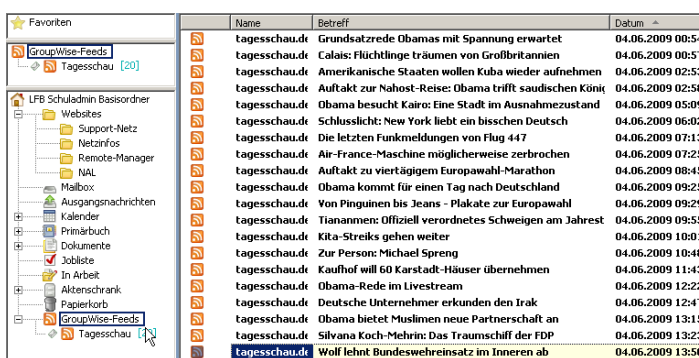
Favoriten

GroupWise-Feeds
Tagesschau [20]

LFB Schuladmin Basisordner
Websites
Support-Netz
Netzinfos
Remote-Manager
NAL
Mailbox
Ausgangsnachrichten
Kalender
Primärbuch
Dokumente
Jobliste
In Arbeit
Aktenschrank
Papierkorb
GroupWise-Feeds
Tagesschau [2

| Name | Betreff | Datum |
|---|---|---|
| tagesschau.de | Grundsatzrede Obamas mit Spannung erwartet | 04.06.2009 00:5 |
| tagesschau.de | Calais: Flüchtlinge träumen von Großbritannien | 04.06.2009 00:5 |
| tagesschau.de | Amerikanische Staaten wollen Kuba wieder aufnehmen | 04.06.2009 02:5 |
| tagesschau.de | Auftakt zur Nahost-Reise: Obama trifft saudischen Köni | 04.06.2009 02:5 |
| tagesschau.de | Obama besucht Kairo: Eine Stadt im Ausnahmezustand | 04.06.2009 05:0 |
| tagesschau.de | Schlusslicht: New York liebt ein bisschen Deutsch | 04.06.2009 06:0 |
| tagesschau.de | Die letzten Funkmeldungen von Flug 447 | 04.06.2009 07:1 |
| tagesschau.de | Air-France-Maschine möglicherweise zerbrochen | 04.06.2009 07:2 |
| tagesschau.de | Auftakt zu viertägigem Europawahl-Marathon | 04.06.2009 07:4 |
| tagesschau.de | Obama kommt für einen Tag nach Deutschland | 04.06.2009 09:2 |
| tagesschau.de | Von Pinguinen bis Jeans - Plakate zur Europawahl | 04.06.2009 09:2 |
| tagesschau.de | Tiananmen: Offiziell verordnetes Schweigen am Jahrest | 04.06.2009 09:5 |
| tagesschau.de | Kita-Streiks gehen weiter | 04.06.2009 10:0 |
| tagesschau.de | Zur Person: Michael Spreng | 04.06.2009 10:4 |
| tagesschau.de | Kaufhof will 60 Karstadt-Häuser übernehmen | 04.06.2009 11:4 |
| tagesschau.de | Obama-Rede im Livestream | 04.06.2009 12:2 |
| tagesschau.de | Deutsche Unternehmer erkunden den Irak | 04.06.2009 12:4 |
| tagesschau.de | Obama bietet Muslimen neue Partnerschaft an | 04.06.2009 13:1 |
| tagesschau.de | Silvana Koch-Mehrin: Das Traumschiff der FDP | 04.06.2009 13:2 |
| tagesschau.de | Wolf lehnt Bundeswehreinsatz im Inneren ab | 04.06.2009 13:5 |